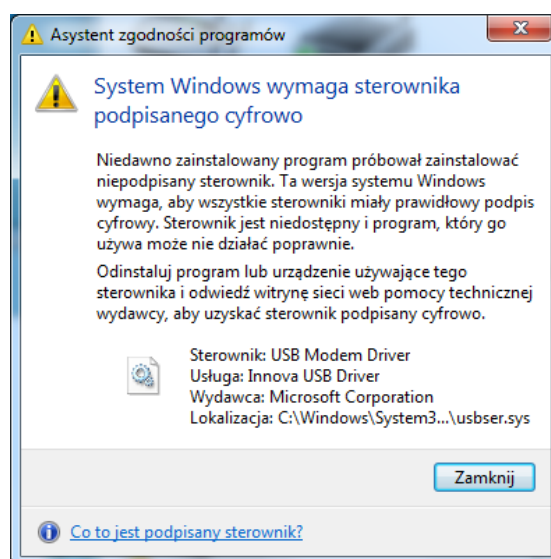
Asystent zgodności programów

System Windows wymaga sterownika podpisanego cyfrowo

Niedawno zainstalowany program próbował zainstalować niepodpisany sterownik. Ta wersja systemu Windows wymaga, aby wszystkie sterowniki miały prawidłowy podpis cyfrowy. Sterownik jest niedostępny i program, który go używa może nie działać poprawnie.

Odinstaluj program lub urządzenie używające tego sterownika i odwiedź witrynę sieci web pomocy technicznej wydawcy, aby uzyskać sterownik podpisany cyfrowo.

Sterownik: USB Modem Driver
Usługa: Innova USB Driver
Wydawca: Microsoft Corporation
Lokalizacja: C:\Windows\System3...\usbser.sys

Zamknij

Co to jest podpisany sterownik?